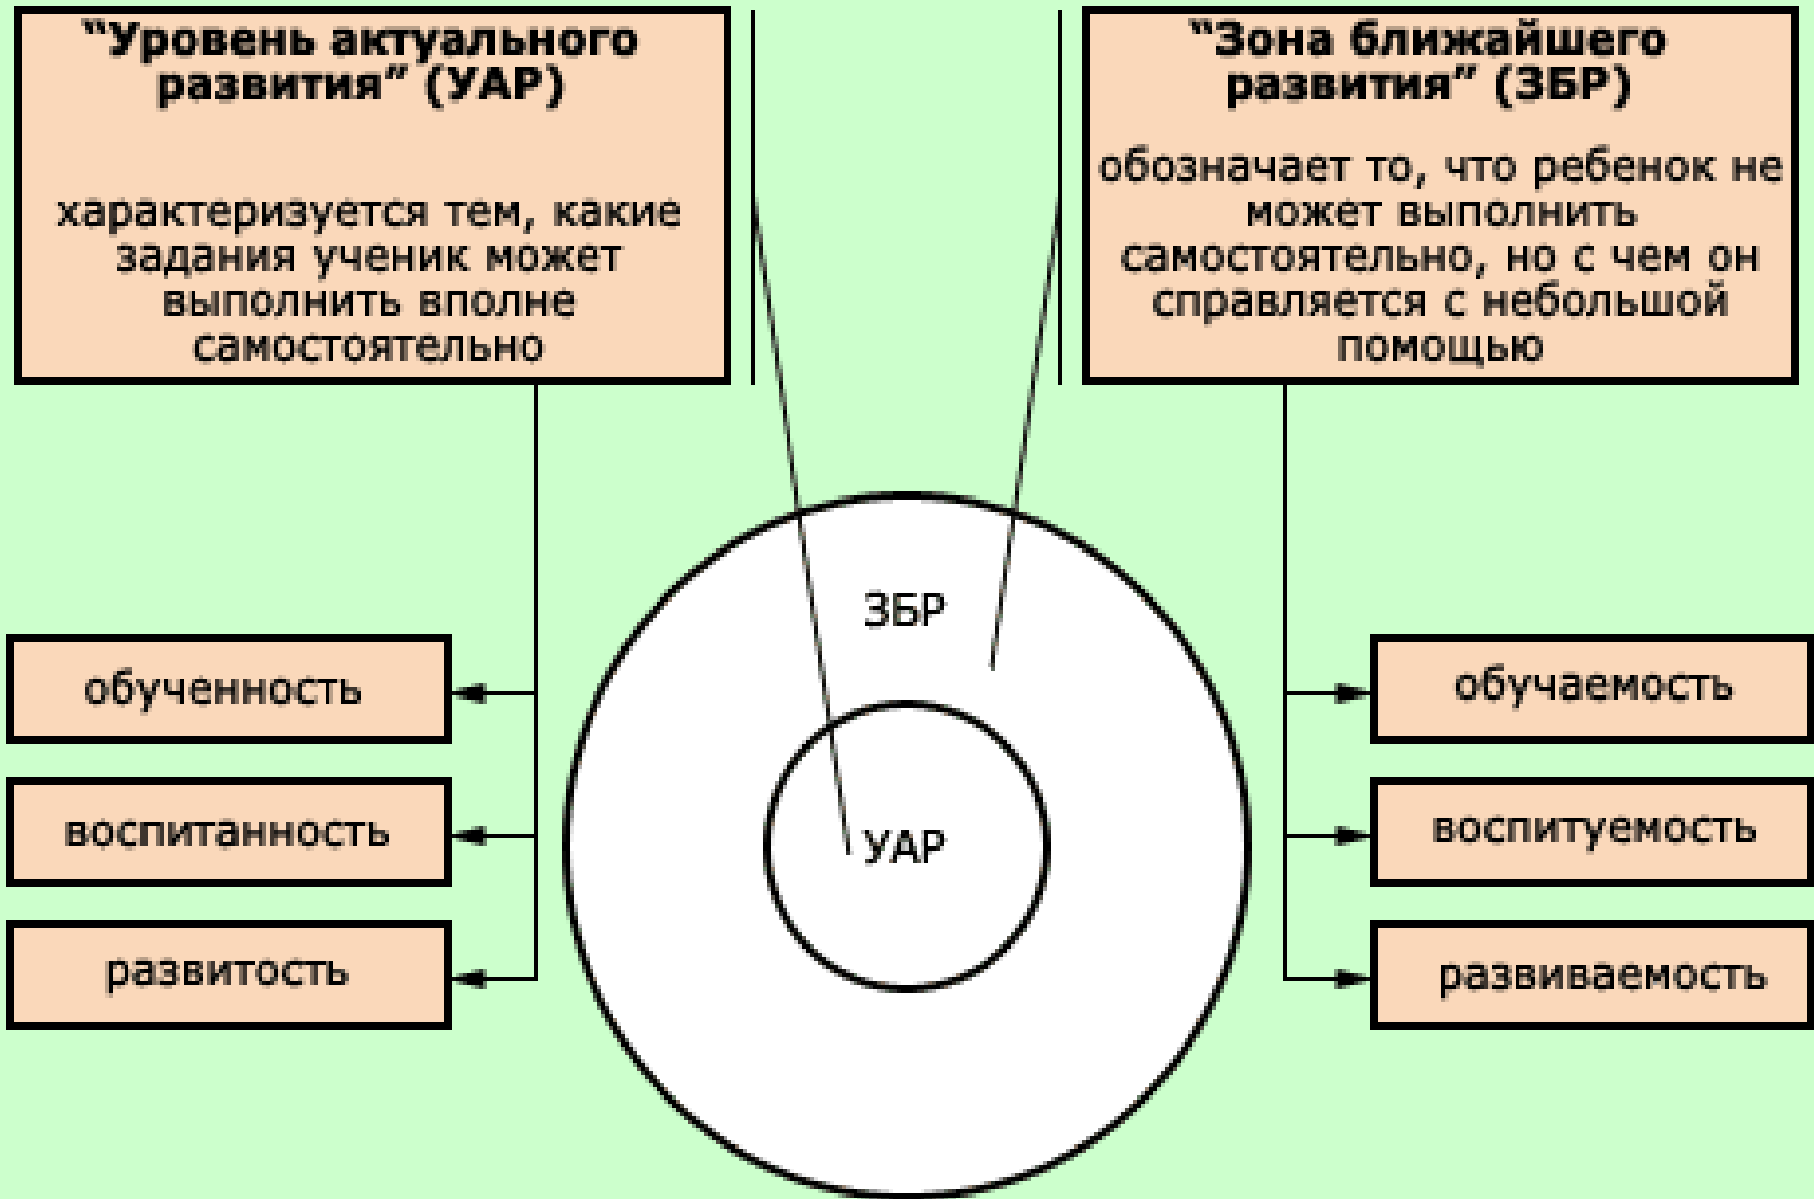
"Уровень актуального развития" (УАР)

характеризуется тем, какие задания ученик может выполнить вполне самостоятельно

"Зона ближайшего развития" (ЗБР)

обозначает то, что ребенок не может выполнить самостоятельно, но с чем он справляется с небольшой помощью

ЗБР

УАР

обученность

воспитанность

развитость

обучаемость

воспитуемость

развиваемость